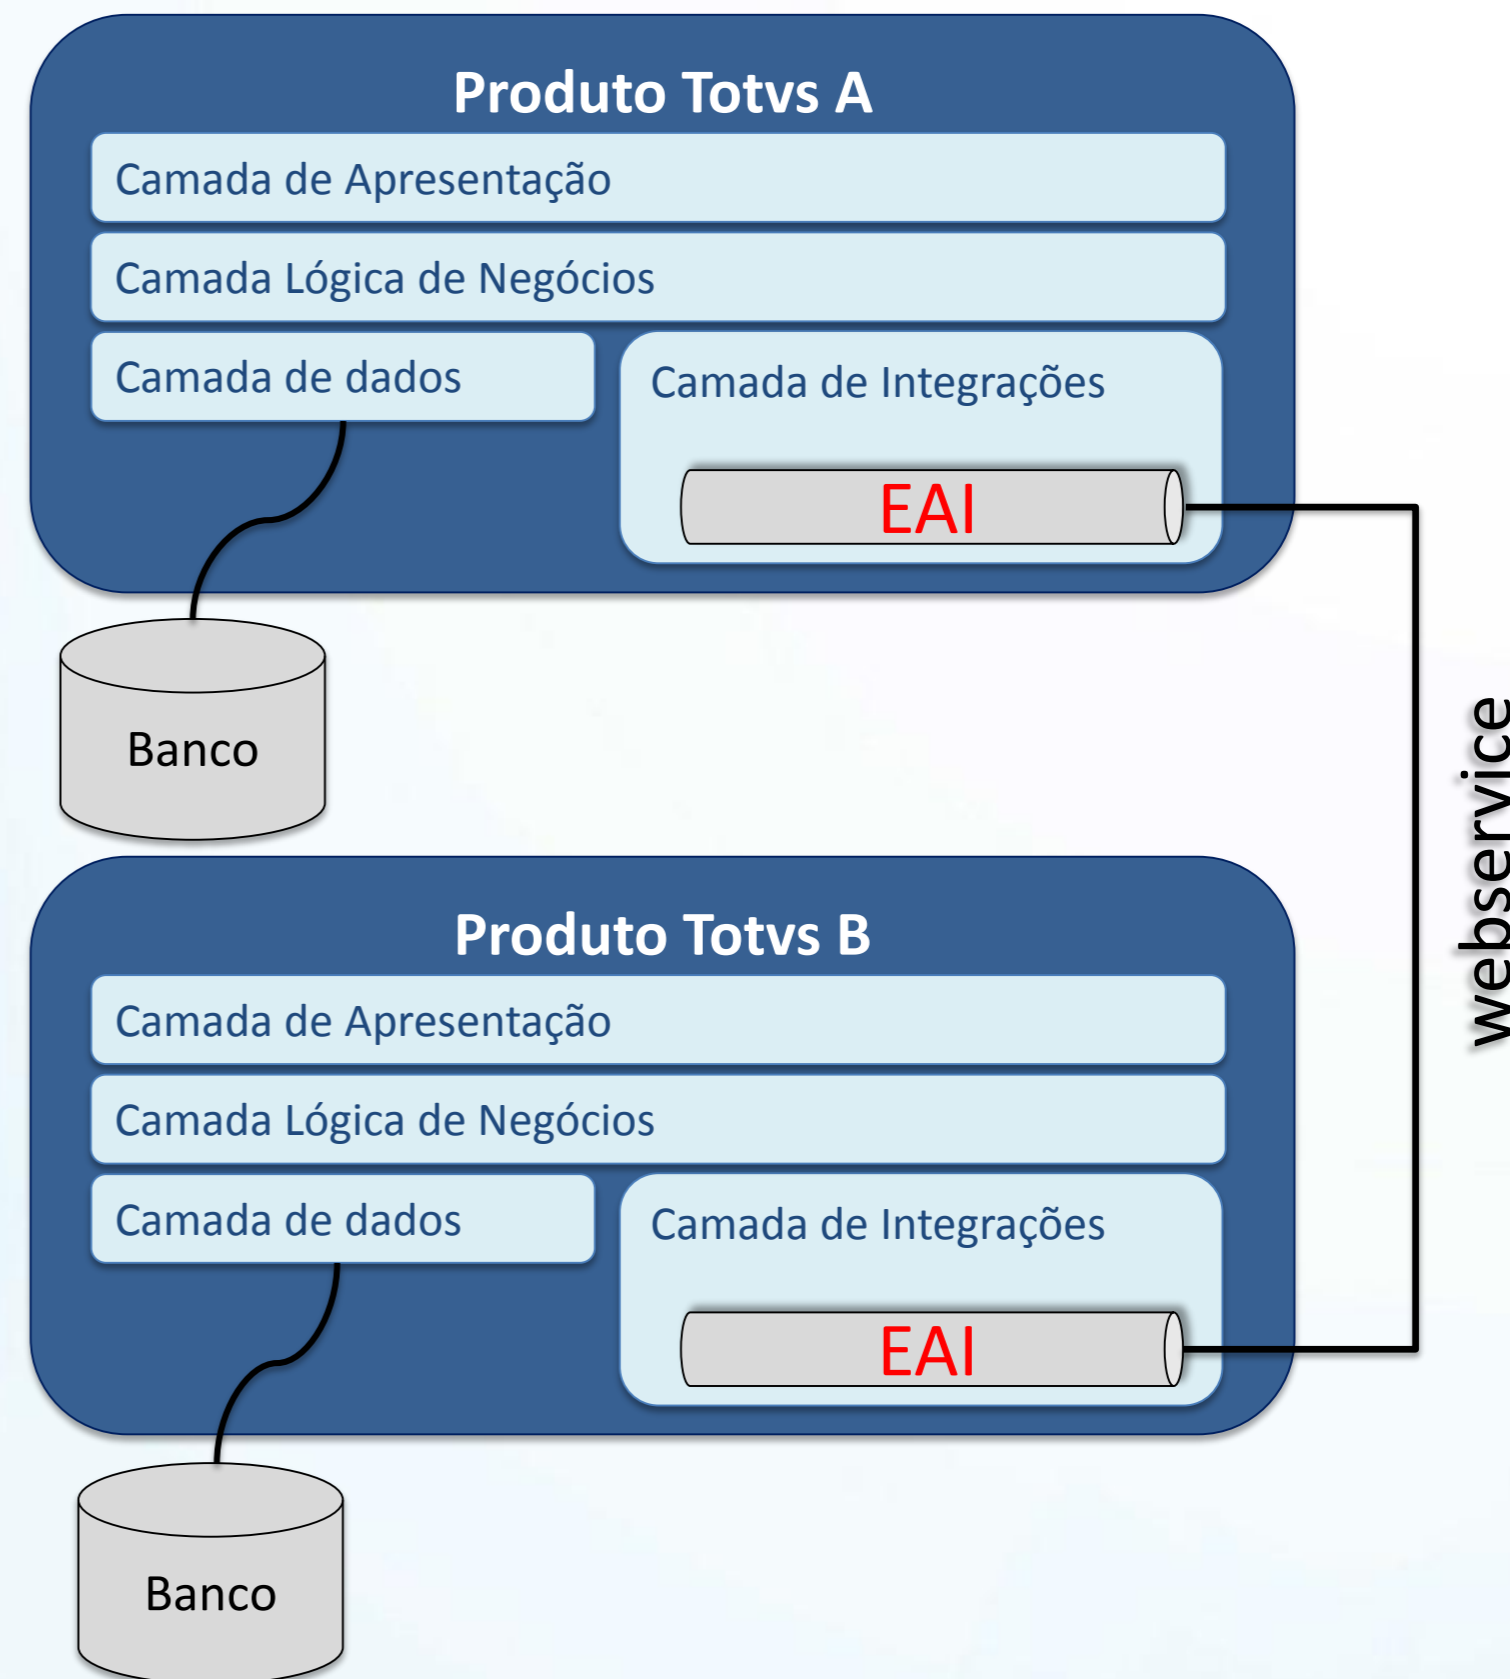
Produto Totvs A

Camada de Apresentação

Camada Lógica de Negócios

Camada de dados

Camada de Integrações

EAI

Banco

webservice

Produto Totvs B

Camada de Apresentação

Camada Lógica de Negócios

Camada de dados

Camada de Integrações

EAI

Banco